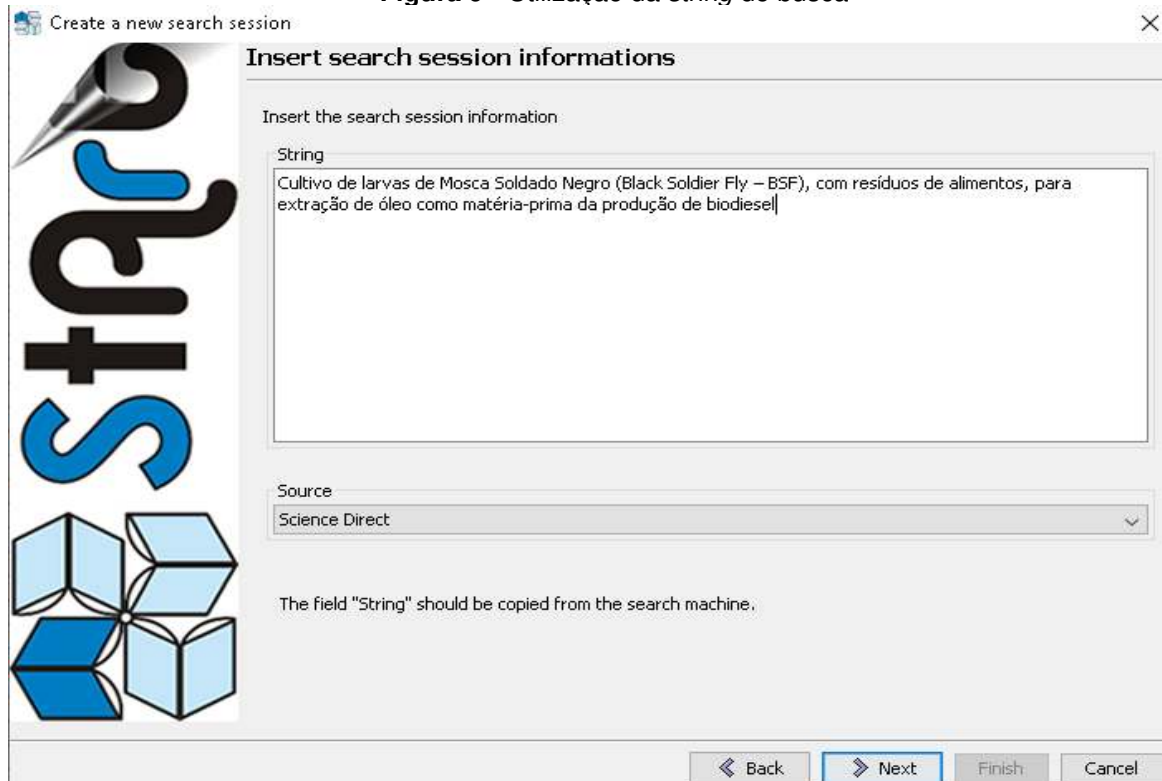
Figura 3 – Utilização da string de busca

Create a new search session

×

start

Insert search session informations

Insert the search session information

String

Cultivo de larvas de Mosca Soldado Negro (Black Soldier Fly – BSF), com resíduos de alimentos, para extração de óleo como matéria-prima da produção de biodiesel

Source

Science Direct

The field "String" should be copied from the search machine.

≪ Back

≫ Next

Finish

Cancel